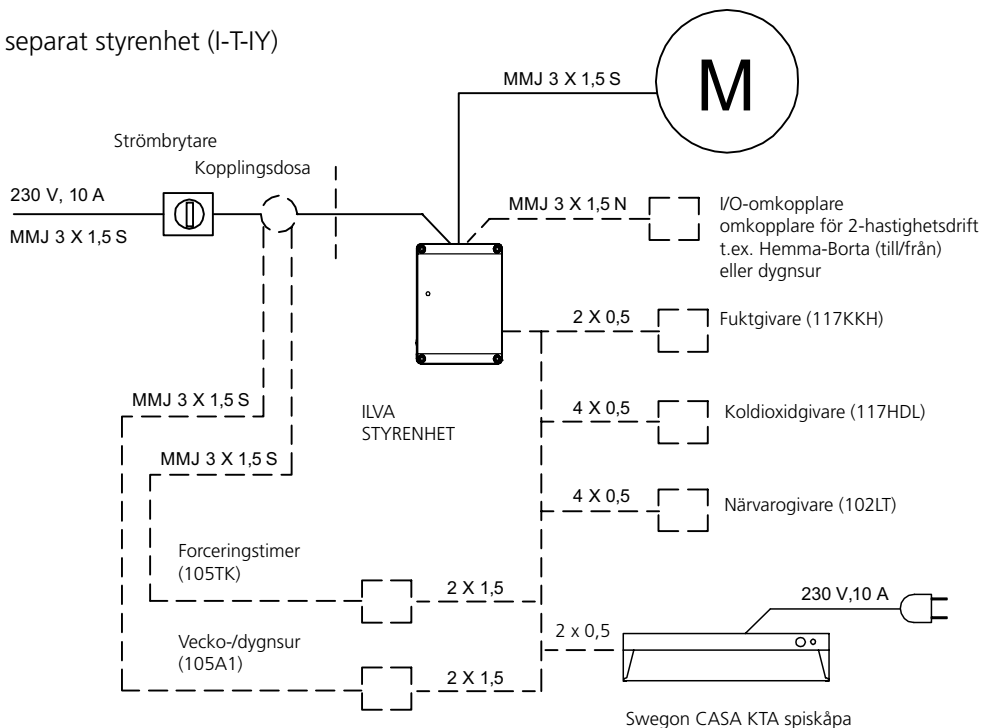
separat styrenhet (I-T-IY)

M

MMJ 3 X 1,5 S

Strömbrytare

Kopplingsdosa

230 V, 10 A

MMJ 3 X 1,5 S

MMJ 3 X 1,5 N

I/O-omkopplare
omkopplare för 2-hastighetsdrift
t.ex. Hemma-Borta (till/från)
eller dygnsur

2 X 0,5

Fuktgivare (117KKH)

MMJ 3 X 1,5 S

ILVA
STYRENHET

4 X 0,5

Koldioxidgivare (117HDL)

MMJ 3 X 1,5 S

4 X 0,5

Närvarogivare (102LT)

Forceringstimer
(105TK)

2 X 1,5

230 V,10 A

2 x 0,5

Vecko-/dygnsur
(105A1)

2 X 1,5

Swegon CASA KTA spiskåpa